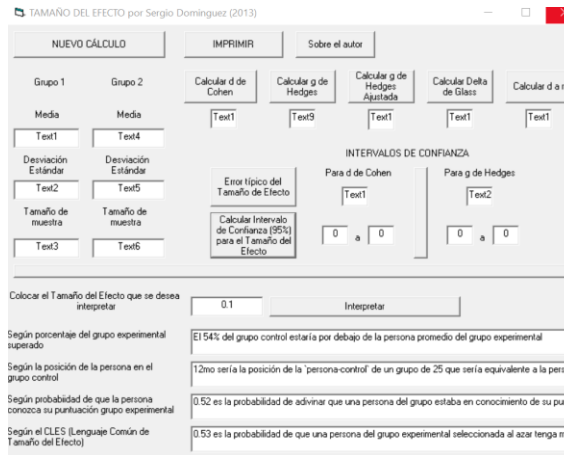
TAMAÑO DEL EFECTO por Sergio Dominguez (2013)

NUEVO CÁLCULO

IMPRIMIR

Sobre el autor

Grupo 1

Grupo 2

Calcular d de Cohen

Calcular g de Hedges

Calcular g de Hedges Ajustada

Calcular Delta de Glass

Calcular d a r

Media

Media

Text1

Text4

Text1

Text9

Text1

Text1

Text1

Desviación Estándar

Desviación Estándar

Text2

Text5

INTERVALOS DE CONFIANZA

Error típico del Tamaño de Efecto

Para d de Cohen

Para g de Hedges

Text1

Text2

Tamaño de muestra

Tamaño de muestra

Text3

Text6

Calcular Intervalo de Confianza (95%) para el Tamaño del Efecto

0 a 0

0 a 0

Colocar el Tamaño del Efecto que se desea interpretar

0.1

Interpretar

Según porcentaje del grupo experimental superado

El 54% del grupo control estaría por debajo de la persona promedio del grupo experimental

Según la posición de la persona en el grupo control

12mo sería la posición de la `persona-control' de un grupo de 25 que sería equivalente a la pers

Según probabilidad de que la persona conozca su puntuación grupo experimental

0.52 es la probabilidad de adivinar que una persona del grupo estaba en conocimiento de su pu

Según el CLES (Lenguaje Común de Tamaño del Efecto)

0.53 es la probabilidad de que una persona del grupo experimental seleccionada al azar tenga m